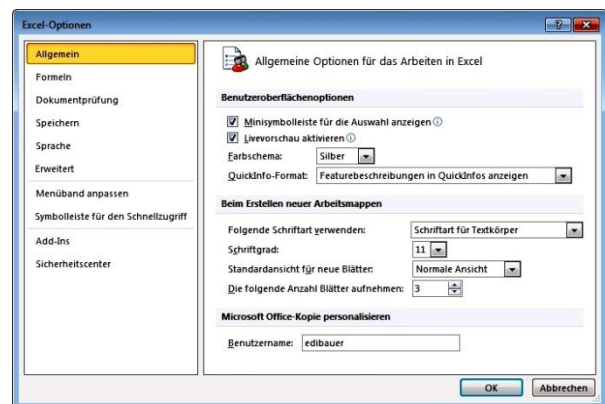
Excel-Optionen

?

Allgemein
Formeln
Dokumentprüfung
Speichern
Sprache
Erweitert
Menüband anpassen
Symbolleiste für den Schnellzugriff
Add-Ins
Sicherheitscenter

Allgemeine Optionen für das Arbeiten in Excel

Benutzeroberflächenoptionen

Minisymbolleiste für die Auswahl anzeigen
Livevorschau aktivieren
Farbschema: Silber
QuickInfo-Format: Featurebeschreibungen in QuickInfos anzeigen

Beim Erstellen neuer Arbeitsmappen

Folgende Schriftart verwenden: Schriftart für Textkörper
Schriftgrad: 11
Standardansicht für neue Blätter: Normale Ansicht
Die folgende Anzahl Blätter aufnehmen: 3

Microsoft Office-Kopie personalisieren

Benutzername: edibauer

OK
Abbrechen